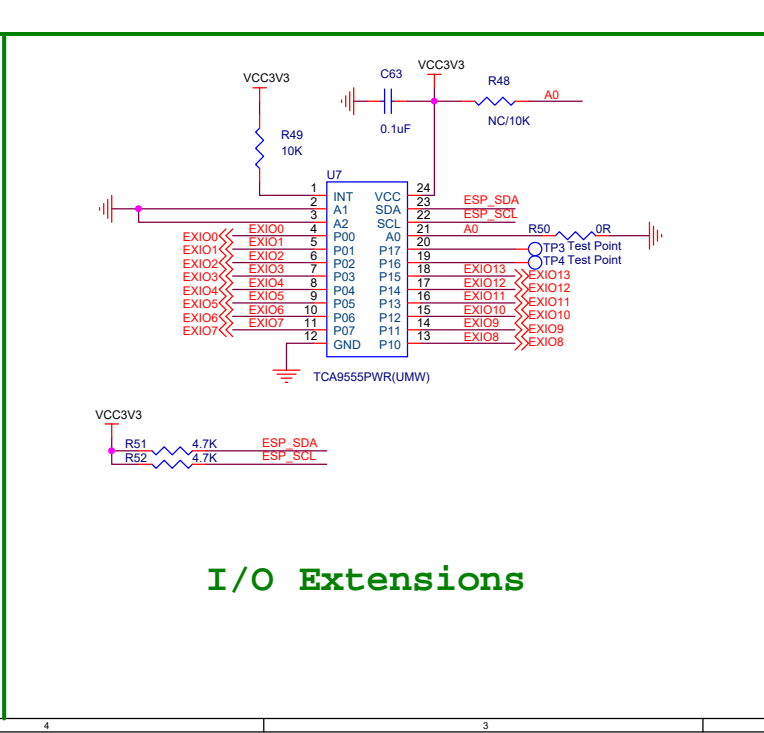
VCC3V3

R49
10K

C63
0.1uF

VCC3V3

R48
NC/10K

A0

U7
1 INT
2 A1
3 A2
4 P00
5 P01
6 P02
7 P03
8 P04
9 P05
10 P06
11 P07
12 GND

VCC 24
SDA 23
SCL 22
A0 21
P17 20
P16 19
P15 18
P14 17
P13 16
P12 15
P11 14
P10 13

TCA9555PWR(UMW)

ESP_SDA
ESP_SCL
A0
R50 0R
TP3 Test Point
TP4 Test Point

EXIO0 EXIO0
EXIO1 EXIO1
EXIO2 EXIO2
EXIO3 EXIO3
EXIO4 EXIO4
EXIO5 EXIO5
EXIO6 EXIO6
EXIO7 EXIO7

EXIO13 EXIO13
EXIO12 EXIO12
EXIO11 EXIO11
EXIO10 EXIO10
EXIO9 EXIO9
EXIO8 EXIO8

VCC3V3
R51 4.7K ESP_SDA
R52 4.7K ESP_SCL

I/O Extensions

4
3